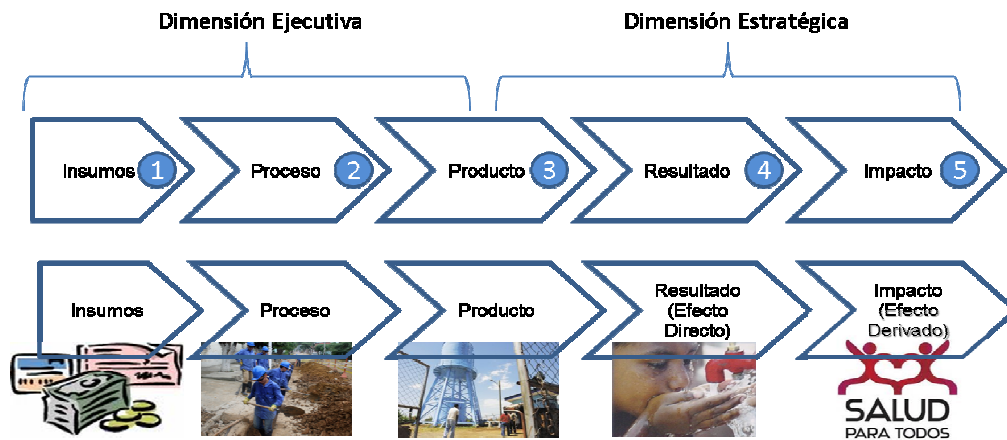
Dimensión Ejecutiva

Dimensión Estratégica

Insumos 1

Proceso 2

Producto 3

Resultado 4

Impacto 5

Insumos

Proceso

Producto

Resultado (Efecto Directo)

Impacto (Efecto Derivado)

SALUD PARA TODOS